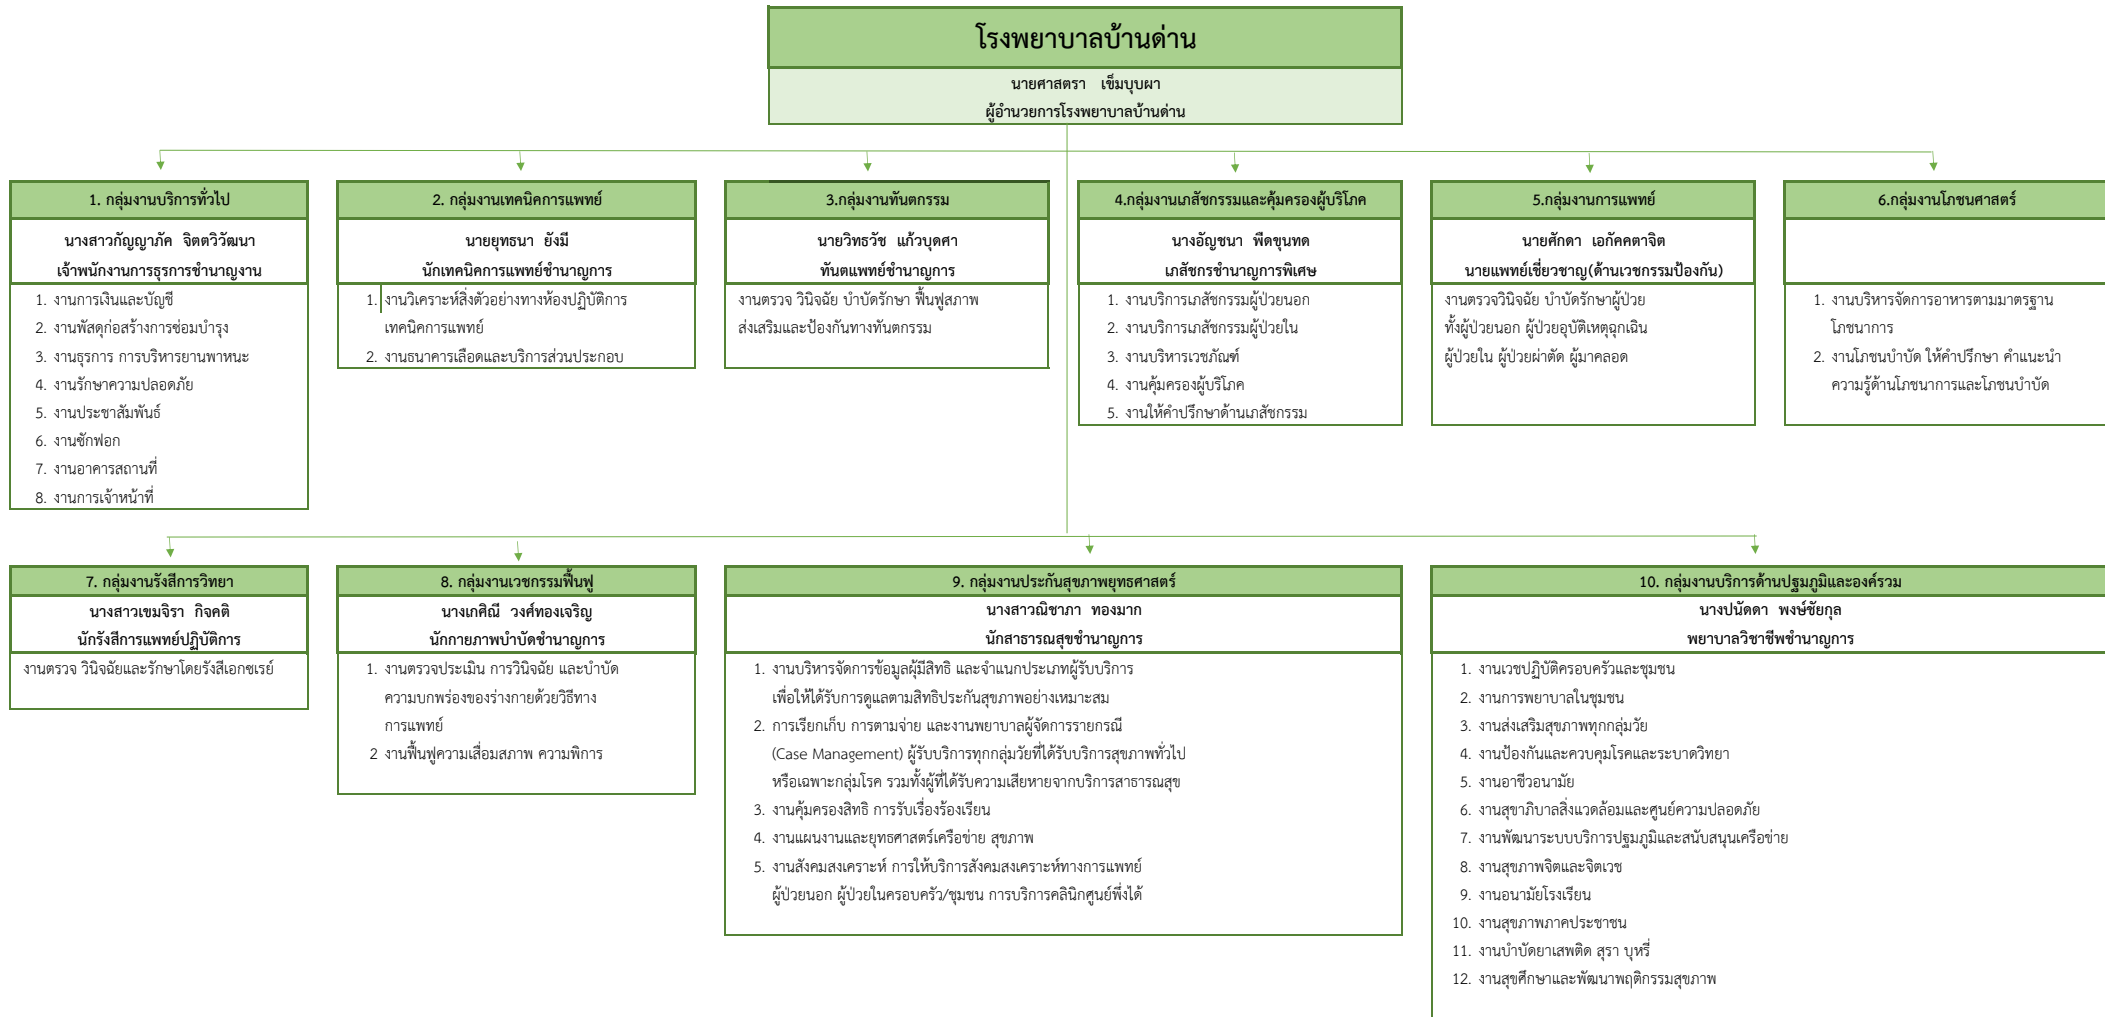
โรงพยาบาลบ้านด่าน

นายศาสตรา เข็มบุบผา
ผู้อำนวยการโรงพยาบาลบ้านด่าน

1. กลุ่มงานบริการทั่วไป

นางสาวกัญญาภัค จิตตวิวัฒนา
เจ้าพนักงานการธุรการชำนาญงาน

1. งานการเงินและบัญชี
2. งานพัสดุก่อสร้างการซ่อมบำรุง
3. งานธุรการ การบริหารยานพาหนะ
4. งานรักษาความปลอดภัย
5. งานประชาสัมพันธ์
6. งานซักฟอก
7. งานอาคารสถานที่
8. งานการเจ้าหน้าที่

2. กลุ่มงานเทคนิคการแพทย์

นายยุทธนา ยังมี
นักเทคนิคการแพทย์ชำนาญการ

1. งานวิเคราะห์สิ่งตัวอย่างทางห้องปฏิบัติการเทคนิคการแพทย์
2. งานธนาคารเลือดและบริการส่วนประกอบ

3.กลุ่มงานทันตกรรม

นายวิทรวัช แก้วบุศศา
ทันตแพทย์ชำนาญการ

งานตรวจ วินิจฉัย บำบัดรักษา ฟื้นฟูสภาพ ส่งเสริมและป้องกันทางทันตกรรม

4.กลุ่มงานเภสัชกรรมและคุ้มครองผู้บริโภค

นางอัญชนา พืดขุนทด
เภสัชกรชำนาญการพิเศษ

1. งานบริการเภสัชกรรมผู้ป่วยนอก
2. งานบริการเภสัชกรรมผู้ป่วยใน
3. งานบริหารเวชภัณฑ์
4. งานคุ้มครองผู้บริโภค
5. งานให้คำปรึกษาด้านเภสัชกรรม

5.กลุ่มงานการแพทย์

นายศักดา เอกัคคตาจิต
นายแพทย์เชี่ยวชาญ(ด้านเวชกรรมป้องกัน)

งานตรวจวินิจฉัย บำบัดรักษาผู้ป่วย ทั้งผู้ป่วยนอก ผู้ป่วยอุบัติเหตุฉุกเฉิน ผู้ป่วยใน ผู้ป่วยผ่าตัด ผู้มาคลอด

6.กลุ่มงานโภชนศาสตร์

1. งานบริหารจัดการอาหารตามมาตรฐานโภชนาการ
2. งานโภชนบำบัด ให้คำปรึกษา คำแนะนำความรู้ด้านโภชนาการและโภชนบำบัด

7. กลุ่มงานรังสีการวิทยา

นางสาวเขมจิรา กิจคติ
นักรังสีการแพทย์ปฏิบัติการ

งานตรวจ วินิจฉัยและรักษาโดยรังสีเอกซเรย์

8. กลุ่มงานเวชกรรมฟื้นฟู

นางเกศิณี วงศ์ทองเจริญ
นักกายภาพบำบัดชำนาญการ

1. งานตรวจประเมิน การวินิจฉัย และบำบัดความบกพร่องของร่างกายด้วยวิธีทางการแพทย์
2 งานฟื้นฟูความเสื่อมสภาพ ความพิการ

9. กลุ่มงานประกันสุขภาพยุทธศาสตร์

นางสาวณิชาภา ทองมาก
นักสาธารณสุขชำนาญการ

1. งานบริหารจัดการข้อมูลผู้มีสิทธิ และจำแนกประเภทผู้รับบริการ เพื่อให้ได้รับการดูแลตามสิทธิประกันสุขภาพอย่างเหมาะสม
2. การเรียกเก็บ การตามจ่าย และงานพยาบาลผู้จัดการรายกรณี (Case Management) ผู้รับบริการทุกกลุ่มวัยที่ได้รับบริการสุขภาพทั่วไป หรือเฉพาะกลุ่มโรค รวมทั้งผู้ที่ได้รับความเสียหายจากบริการสาธารณสุข
3. งานคุ้มครองสิทธิ การรับเรื่องร้องเรียน
4. งานแผนงานและยุทธศาสตร์เครือข่าย สุขภาพ
5. งานสังคมสงเคราะห์ การให้บริการสังคมสงเคราะห์ทางการแพทย์ ผู้ป่วยนอก ผู้ป่วยในครอบครัว/ชุมชน การบริการคลินิกศูนย์พึ่งได้

10. กลุ่มงานบริการด้านปฐมภูมิและองค์รวม

นางปนัดดา พงษ์ชัยกุล
พยาบาลวิชาชีพชำนาญการ

1. งานเวชปฏิบัติครอบครัวและชุมชน
2. งานการพยาบาลในชุมชน
3. งานส่งเสริมสุขภาพทุกกลุ่มวัย
4. งานป้องกันและควบคุมโรคและระบาดวิทยา
5. งานอาชีวอนามัย
6. งานสุขาภิบาลสิ่งแวดล้อมและศูนย์ความปลอดภัย
7. งานพัฒนาระบบบริการปฐมภูมิและสนับสนุนเครือข่าย
8. งานสุขภาพจิตและจิตเวช
9. งานอนามัยโรงเรียน
10. งานสุขภาพภาคประชาชน
11. งานบำบัดยาเสพติด สุรา บุหรี่
12. งานสุขศึกษาและพัฒนาพฤติกรรมสุขภาพ